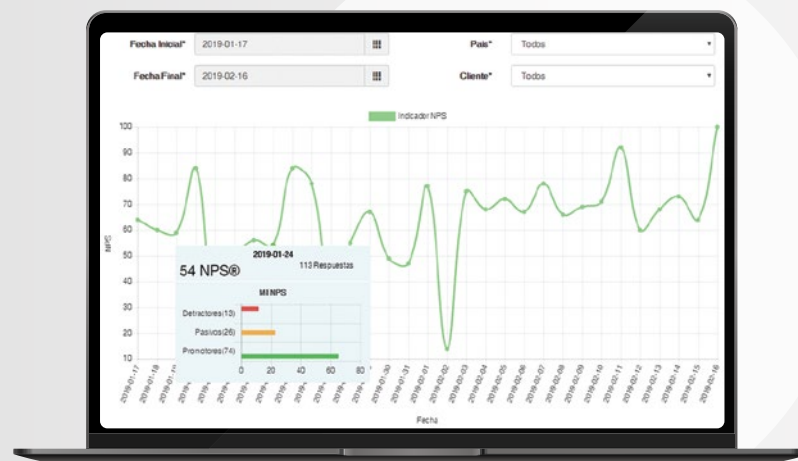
Fecha Inicial* 2019-01-17

País* Todos

Fecha Final* 2019-02-16

Cliente* Todos

Indicador NPS

100
90
80
70
60
50
40
30
20
10

NPS

2019-01-24
54 NPS®
113 Respuestas
Mi NPS
Detractores(13)
Pasivos(26)
Promotores(74)
0 20 40 60 80

2019-01-17
2019-01-18
2019-01-1
2019-
2019-
2019-
2019-
2019-
2019-
2019-
2019-
2019-
2019-01-30
2019-01-31
2019-02-01
2019-02-02
2019-02-03
2019-02-04
2019-02-05
2019-02-06
2019-02-07
2019-02-08
2019-02-09
2019-02-10
2019-02-11
2019-02-12
2019-02-13
2019-02-14
2019-02-15
2019-02-16

Fecha